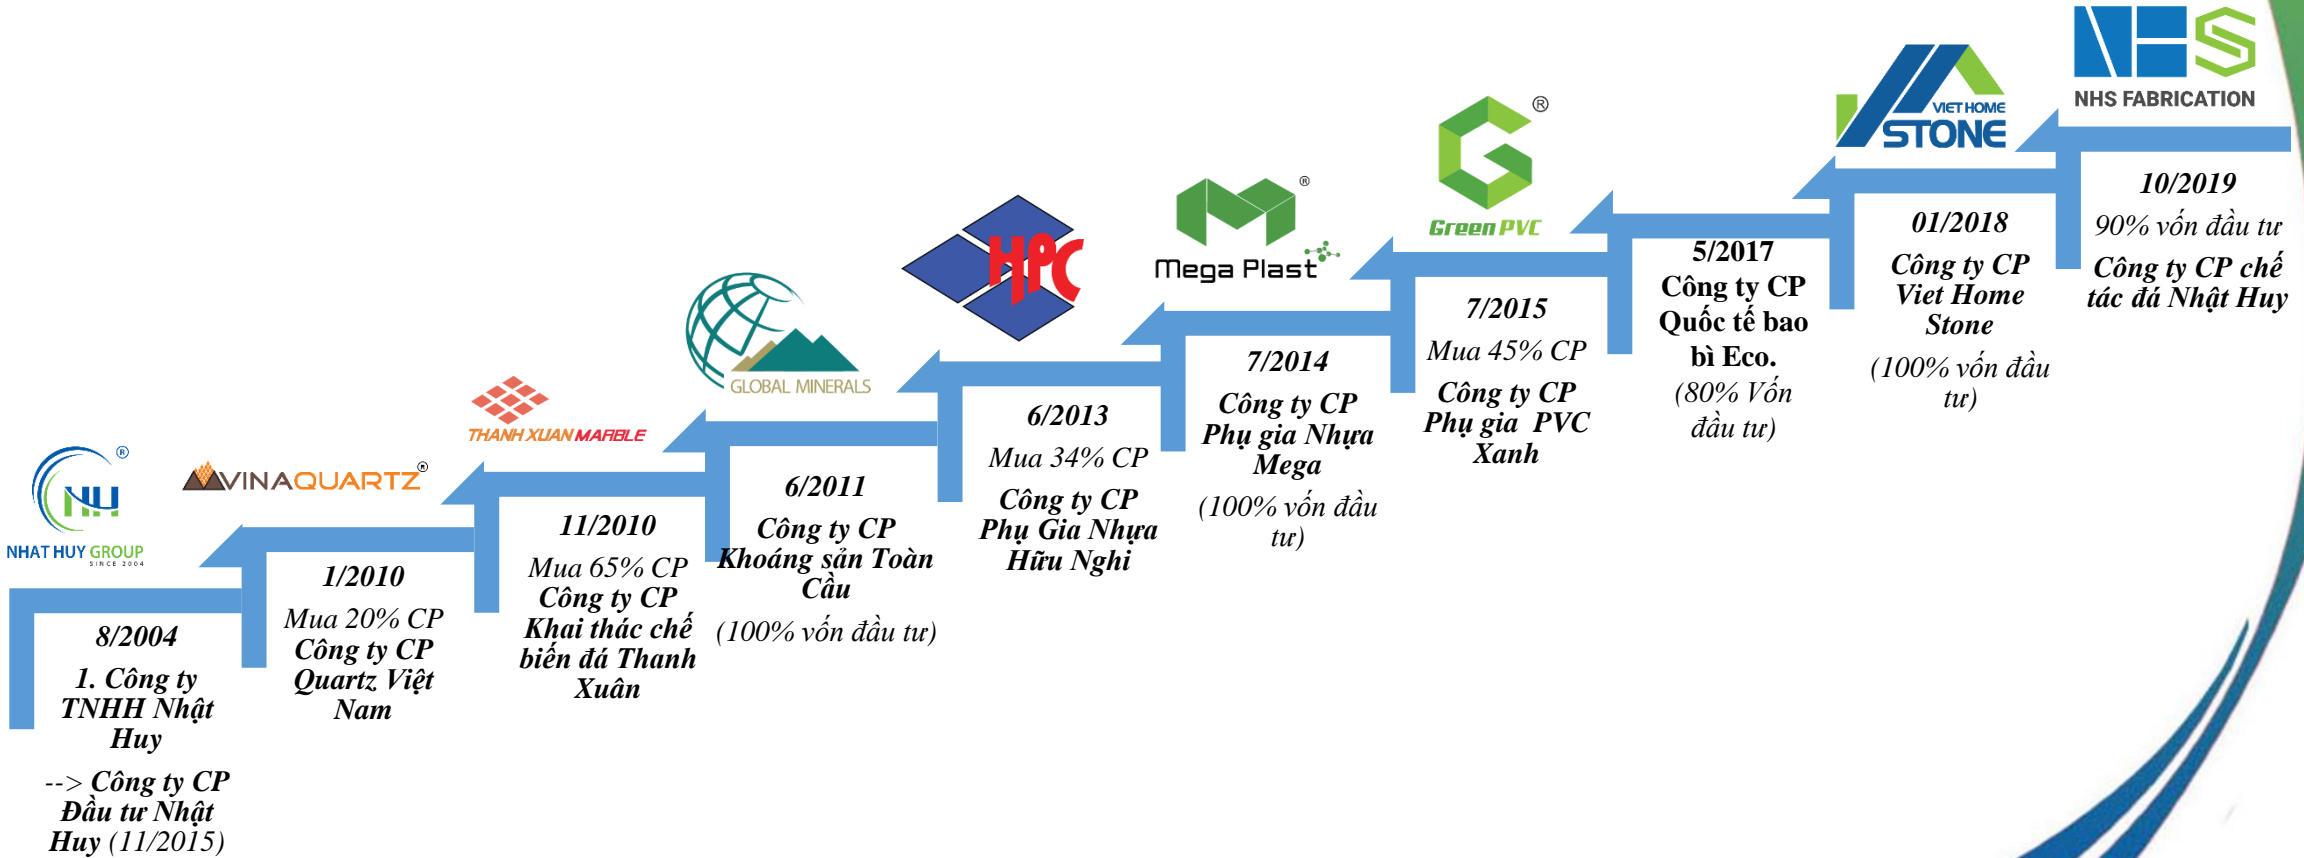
NH
NHAT HUY GROUP
SINCE 2004

8/2004
1. Công ty TNHH Nhật Huy
--> Công ty CP Đầu tư Nhật Huy (11/2015)

VINAQUARTZ

1/2010
Mua 20% CP
Công ty CP Quartz Việt Nam

THANH XUAN MARBLE

11/2010
Mua 65% CP
Công ty CP Khai thác chế biến đá Thanh Xuân

GLOBAL MINERALS

6/2011
Công ty CP Khoáng sản Toàn Cầu
(100% vốn đầu tư)

HPC

6/2013
Mua 34% CP
Công ty CP Phụ Gia Nhựa Hữu Nghi

Mega Plast

7/2014
Công ty CP Phụ gia Nhựa Mega
(100% vốn đầu tư)

Green PVC

7/2015
Mua 45% CP
Công ty CP Phụ gia PVC Xanh

5/2017
Công ty CP Quốc tế bao bì Eco.
(80% Vốn đầu tư)

VIET HOME STONE

01/2018
Công ty CP Viet Home Stone
(100% vốn đầu tư)

NHS FABRICATION

10/2019
90% vốn đầu tư
Công ty CP chế tác đá Nhật Huy